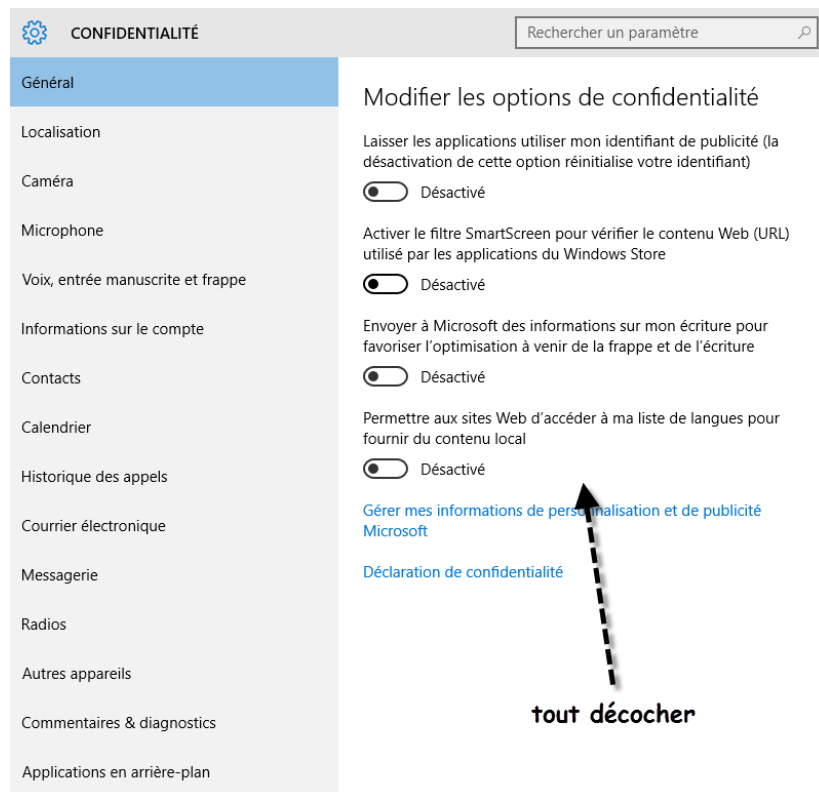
CONFIDENTIALITÉ

Rechercher un paramètre

Général

Localisation

Caméra

Microphone

Voix, entrée manuscrite et frappe

Informations sur le compte

Contacts

Calendrier

Historique des appels

Courrier électronique

Messagerie

Radios

Autres appareils

Commentaires & diagnostics

Applications en arrière-plan

Modifier les options de confidentialité

Laisser les applications utiliser mon identifiant de publicité (la désactivation de cette option réinitialise votre identifiant)

Désactivé

Activer le filtre SmartScreen pour vérifier le contenu Web (URL) utilisé par les applications du Windows Store

Désactivé

Envoyer à Microsoft des informations sur mon écriture pour favoriser l'optimisation à venir de la frappe et de l'écriture

Désactivé

Permettre aux sites Web d'accéder à ma liste de langues pour fournir du contenu local

Désactivé

Gérer mes informations de personnalisation et de publicité Microsoft

Déclaration de confidentialité

tout décocher